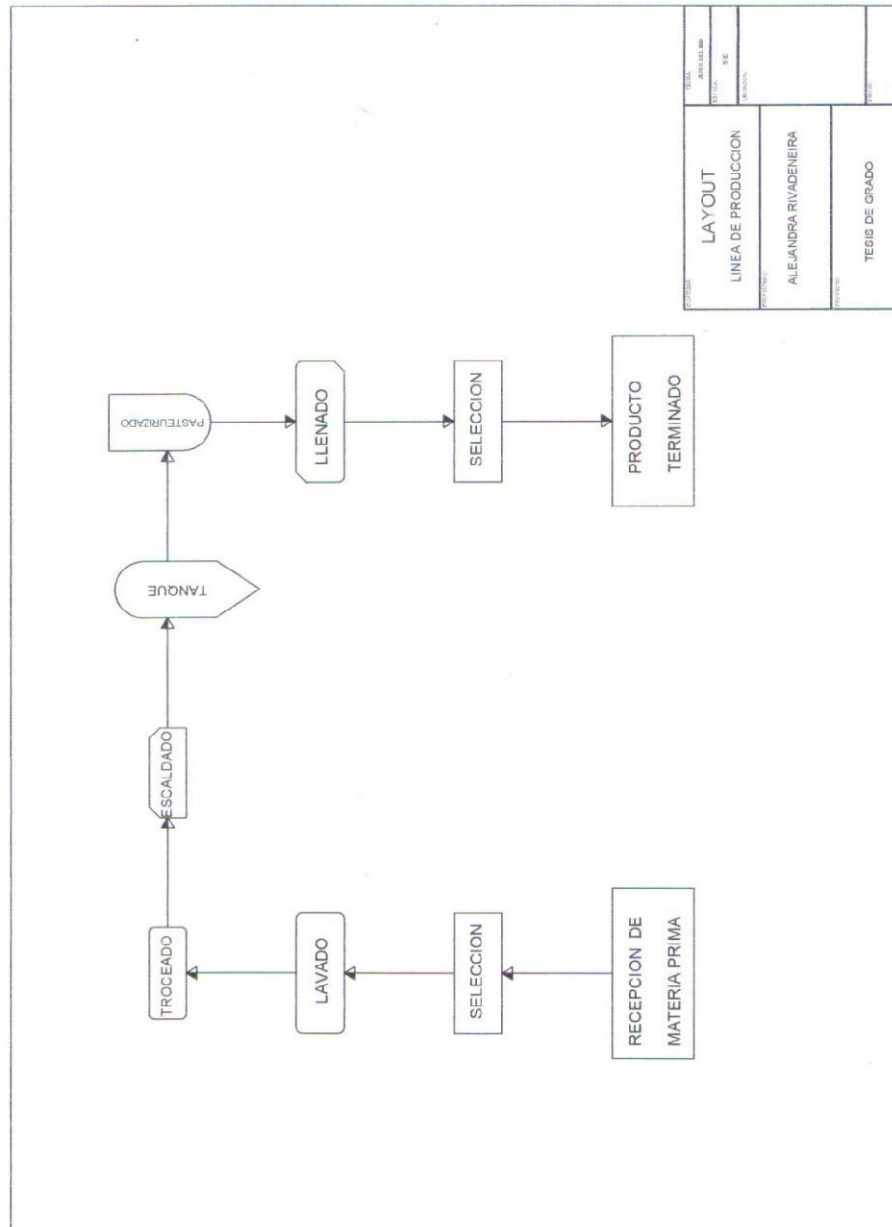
LAYOUT
LINEA DE PRODUCCION

ALEJANDRA RIVADENEIRA

TESIS DE GRADO

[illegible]
S/E

RECEPCION DE MATERIA PRIMA

SELECCION

LAVADO

TROCEADO

ESCALDADO

TANQUE

PASTEURIZADO

LLENADO

SELECCION

PRODUCTO TERMINADO